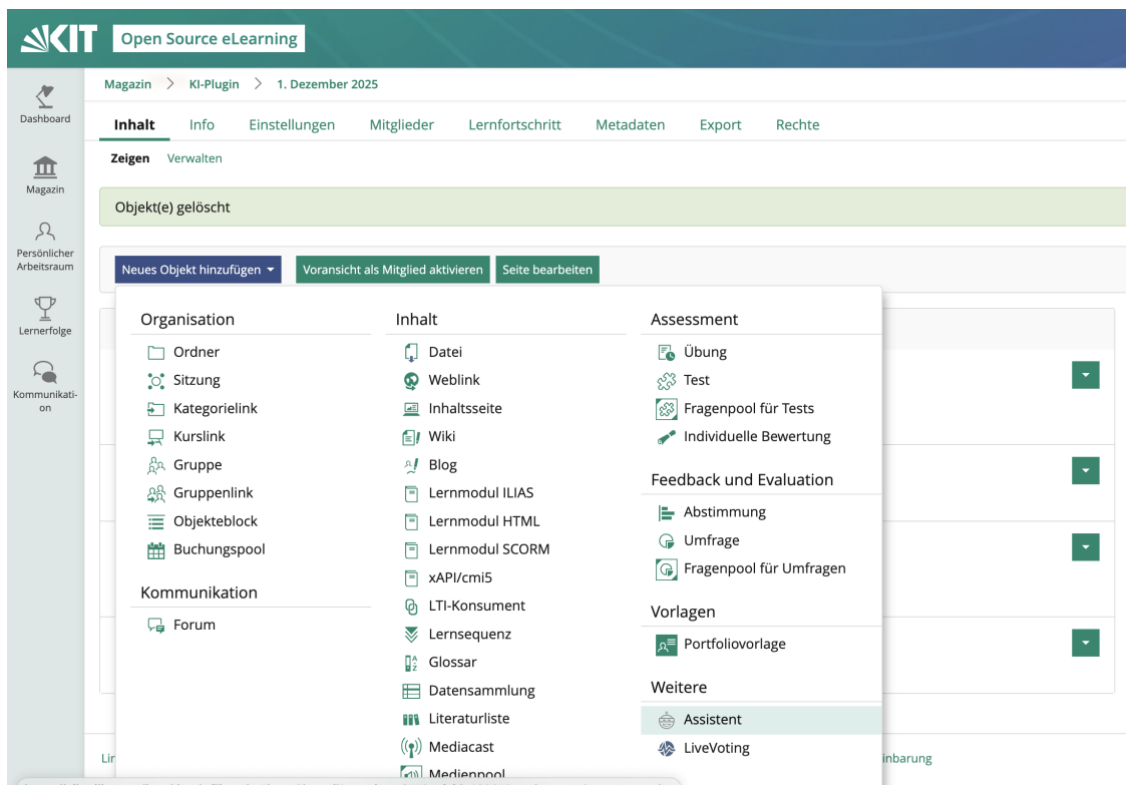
KIT Open Source eLearning

Dashboard
Magazin
Persönlicher Arbeitsraum
Lernerfolge
Kommunikation

Magazin > KI-Plugin > 1. Dezember 2025

Inhalt Info Einstellungen Mitglieder Lernfortschritt Metadaten Export Rechte

Zeigen Verwalten

Objekt(e) gelöscht

Neues Objekt hinzufügen Voransicht als Mitglied aktivieren Seite bearbeiten

Organisation
Ordner
Sitzung
Kategorielink
Kurslink
Gruppe
Gruppenlink
Objekteblock
Buchungspool

Kommunikation
Forum

Inhalt
Datei
Weblink
Inhaltsseite
Wiki
Blog
Lernmodul ILIAS
Lernmodul HTML
Lernmodul SCORM
xAPI/cmi5
LTI-Konsument
Lernsequenz
Glossar
Datensammlung
Literaturliste
Mediacast
Medienpool

Assessment
Übung
Test
Fragenpool für Tests
Individuelle Bewertung

Feedback und Evaluation
Abstimmung
Umfrage
Fragenpool für Umfragen

Vorlagen
Portfoliovorlage

Weitere
Assistent
LiveVoting

Lir
inbarung